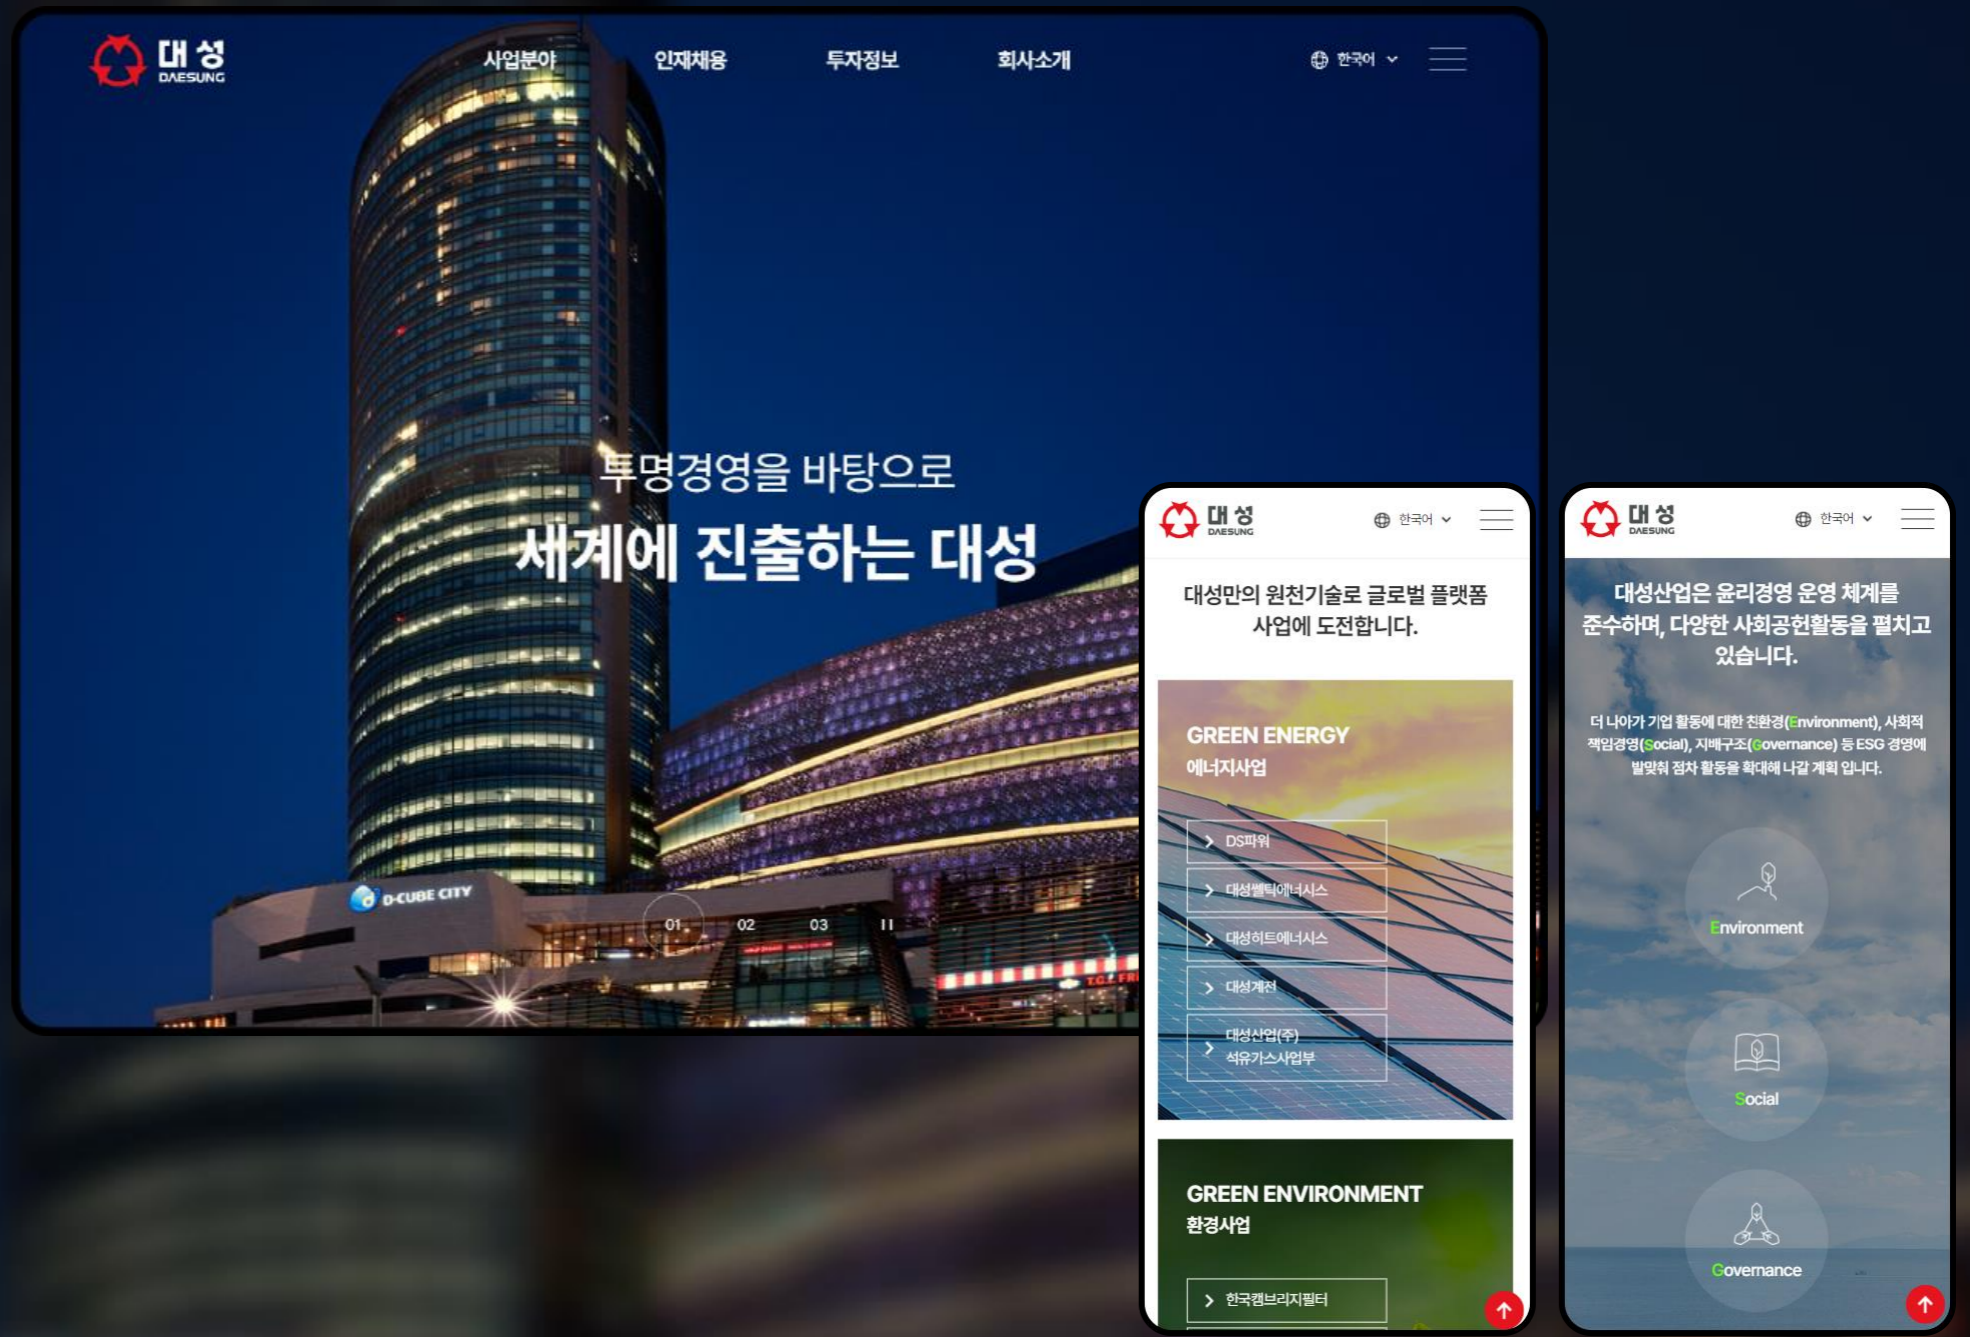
대성
DAESUNG

사업분야
인재채용
투자정보
회사소개

한국어

투명경영을 바탕으로
세계에 진출하는 대성

D-CUBE CITY

01
02
03

대성
DAESUNG

한국어

대성만의 원천기술로 글로벌 플랫폼 사업에 도전합니다.

GREEN ENERGY
에너지사업

DS파워
대성쎌틱에너시스
대성히트에너시스
대성계전
대성산업(주) 석유가스사업부

GREEN ENVIRONMENT
환경사업

한국캠브리지필터

대성
DAESUNG

한국어

대성산업은 윤리경영 운영 체계를 준수하며, 다양한 사회공헌활동을 펼치고 있습니다.

더 나아가 기업 활동에 대한 친환경(Environment), 사회적 책임경영(Social), 지배구조(Governance) 등 ESG 경영에 발맞춰 점차 활동을 확대해 나갈 계획 입니다.

Environment

Social

Governance